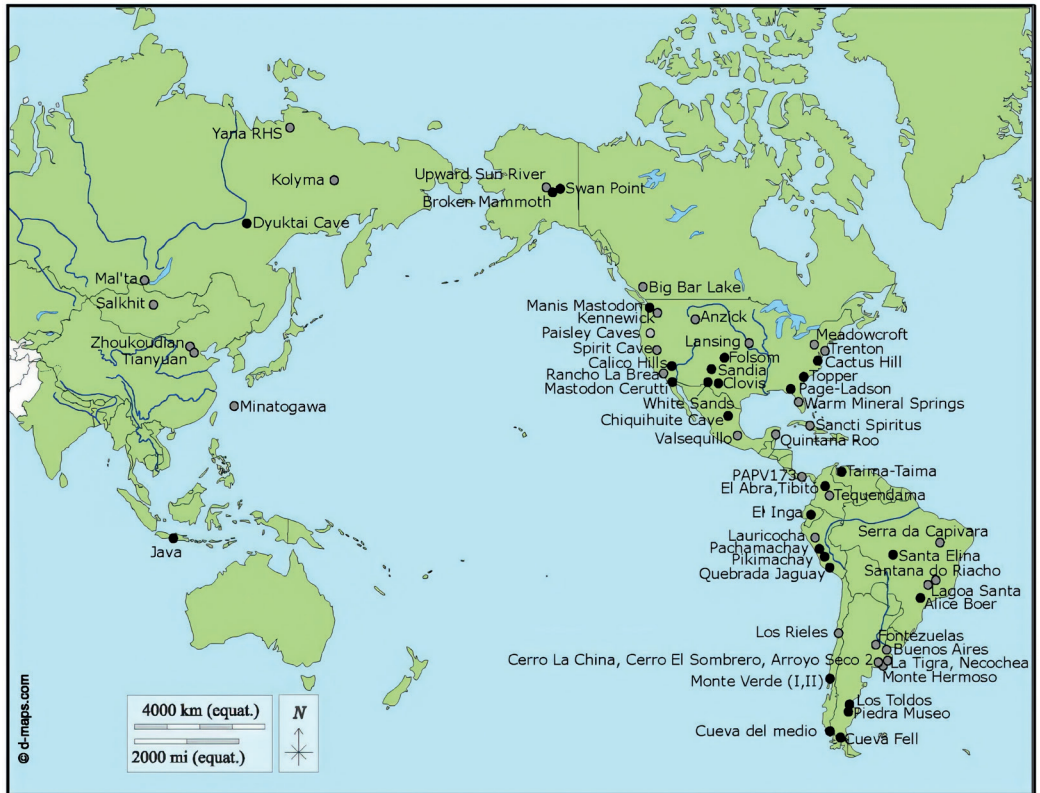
Yana RHS
Kolyma
Dyuktai Cave
Upward Sun River
Swan Point
Broken Mammoth
Mal'ta
Salkhit
Zhoukoudian
Tianyuan
Minatogawa
Java
Big Bar Lake
Manis Mastodon
Kennewick
Anzick
Paisley Caves
Spirit Cave
Lansing
Calico Hills
Folsom
Rancho La Brea
Sandia
Mastodon Cerutti
Clovis
White Sands
Chiquihuite Cave
Valsequillo
Meadowcroft
Trenton
Cactus Hill
Topper
Page-Ladson
Warm Mineral Springs
Sancti Spiritus
Quintana Roo
PAPV173
Taima-Taima
El Abra, Tibitó
Tequendama
El Inga
Lauricocha
Pachamachay
Pikimachay
Quebrada Jaguay
Serra da Capivara
Santa Elina
Santana do Riacho
Lagoa Santa
Alice Boer
Los Rieles
Fontezuelas
Buenos Aires
Cerro La China, Cerro El Sombrero, Arroyo Seco 2
La Tigra, Necochea
Monte Hermoso
Monte Verde (I,II)
Los Toldos
Piedra Museo
Cueva del medio
Cueva Fell
4000 km (equat.)
2000 mi (equat.)
N
© d-maps.com